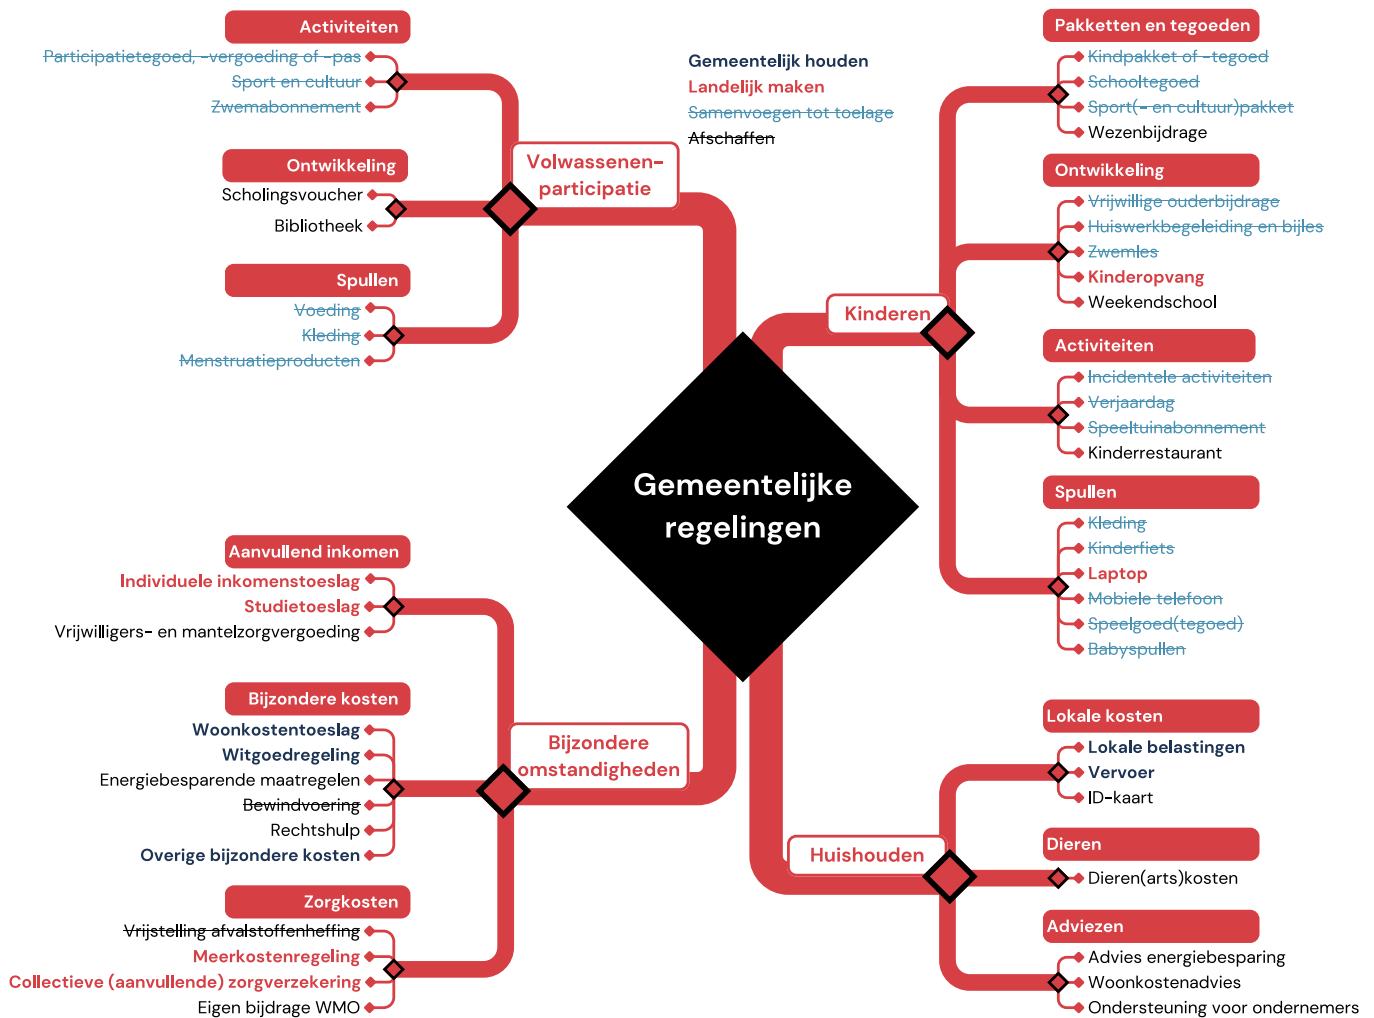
Activiteiten
~~Participatietegoed, -vergoeding of -pas~~
~~Sport en cultuur~~
~~Zwemabonnement~~

Ontwikkeling
Scholingsvoucher
Bibliotheek

Spullen
~~Voeding~~
~~Kleding~~
~~Menstruatieproducten~~

Volwassenen-participatie

Gemeentelijk houden
Landelijk maken
~~Samenvoegen tot toelage~~
~~Afschaffen~~

Pakketten en tegoeden
~~Kindpakket of -tegoed~~
~~Schooltegoed~~
~~Sport(- en cultuur)pakket~~
Wezenbijdrage

Ontwikkeling
~~Vrijwillige ouderbijdrage~~
~~Huiswerkbegeleiding en bijles~~
~~Zwemles~~
Kinderopvang
Weekendschool

Kinderen

Activiteiten
~~Incidentele activiteiten~~
~~Verjaardag~~
~~Speeltuinabonnement~~
Kinderrestaurant

Spullen
~~Kleding~~
~~Kinderfiets~~
Laptop
~~Mobiele telefoon~~
~~Speelgoed(tegoed)~~
~~Babyspullen~~

Gemeentelijke regelingen

Aanvullend inkomen
Individuele inkomenstoeslag
Studietoeslag
Vrijwilligers- en mantelzorgvergoeding

Bijzondere kosten
Woonkostentoeslag
Witgoedregeling
Energiebesparende maatregelen
~~Bewindvoering~~
Rechtshulp
Overige bijzondere kosten

Bijzondere omstandigheden

Zorgkosten
~~Vrijstelling afvalstoffenheffing~~
Meerkostenregeling
Collectieve (aanvullende) zorgverzekering
Eigen bijdrage WMO

Lokale kosten
Lokale belastingen
Vervoer
ID-kaart

Huishouden

Dieren
Dieren(arts)kosten

Adviezen
Advies energiebesparing
Woonkostenadvies
Ondersteuning voor ondernemers